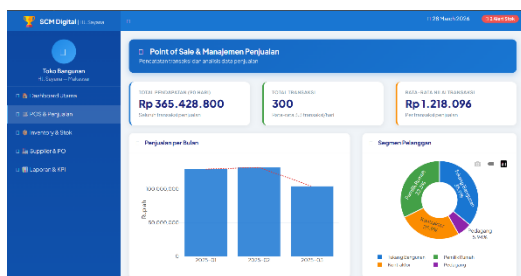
SCM Digital | TL Sejaya

28 March 2026

Toko Bangunan
TL Sejaya — Makassar

Dashboard Utama
POS & Penjualan
Inventory & Stok
Supplier & PO
Laporan & KPI

Point of Sale & Manajemen Penjualan
Pencatatan transaksi dan analisis data penjualan

TOTAL PENDAPATAN
Rp 365.428.800

TOTAL TRANSAKSI
300

RATA-RATA NILAI TRANSAKSI
Rp 1.218.096

Penjualan per Bulan

100.000.000
50.000.000
0
Rupiah
2025-01
2025-02
2025-03

Segmen Pelanggan

Tukang Bangunan
Pemilik Rumah
Kontraktor
Pedagang